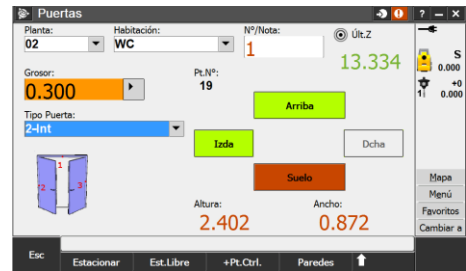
Puertas

? – ✕

Planta:
02

Habitación:
WC

Nº/Nota:
1

Últ.Z
13.334

S
0.000

+0
0.000

Grosor:
0.300

Pt.Nº:
19

Tipo Puerta:
2-Int

Arriba

Izda

Dcha

Suelo

1
2
3

Altura:
2.402

Ancho:
0.872

Mapa
Menú
Favoritos
Cambiar a

Esc
Estacionar
Est.Libre
+Pt.Ctrl.
Paredes